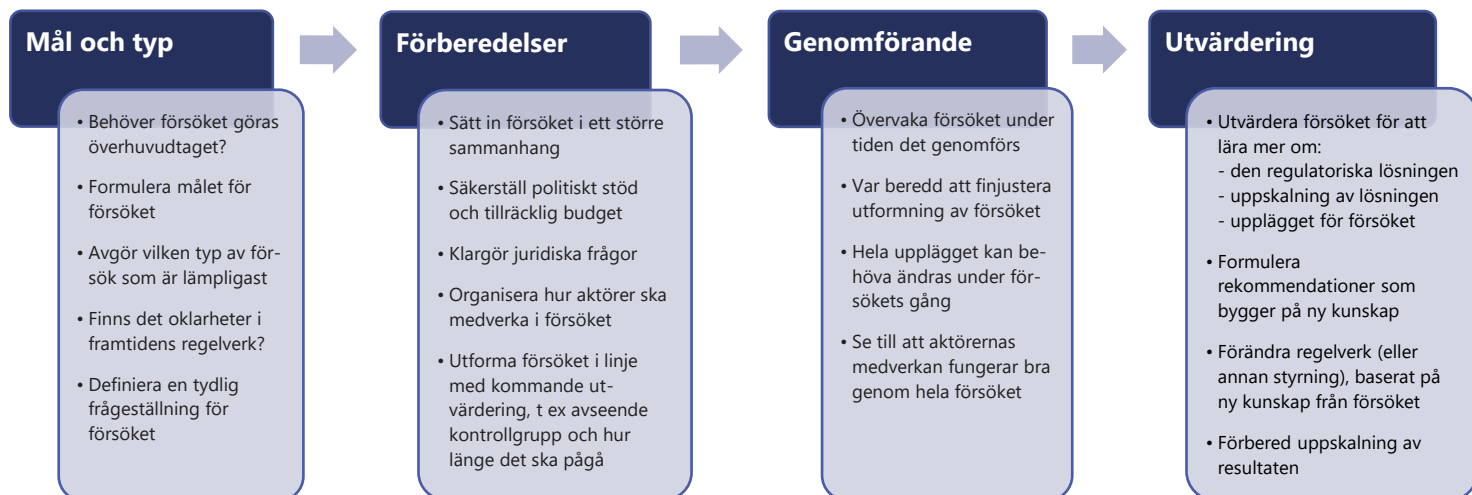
Mål och typ

• Behöver försöket göras överhuvudtaget?
• Formulera målet för försöket
• Avgör vilken typ av försök som är lämpligast
• Finns det oklarheter i framtidens regelverk?
• Definiera en tydlig frågeställning för försöket

Förberedelser

• Sätt in försöket i ett större sammanhang
• Säkerställ politiskt stöd och tillräcklig budget
• Klargör juridiska frågor
• Organisera hur aktörer ska medverka i försöket
• Utforma försöket i linje med kommande utvärdering, t ex avseende kontrollgrupp och hur länge det ska pågå

Genomförande

• Övervaka försöket under tiden det genomförs
• Var beredd att finjustera utformning av försöket
• Hela upplägget kan behöva ändras under försökets gång
• Se till att aktörernas medverkan fungerar bra genom hela försöket

Utvärdering

• Utvärdera försöket för att lära mer om:
- den regulatoriska lösningen
- uppskalning av lösningen
- upplägget för försöket
• Formulera rekommendationer som bygger på ny kunskap
• Förändra regelverk (eller annan styrning), baserat på ny kunskap från försöket
• Förbered uppskalning av resultaten